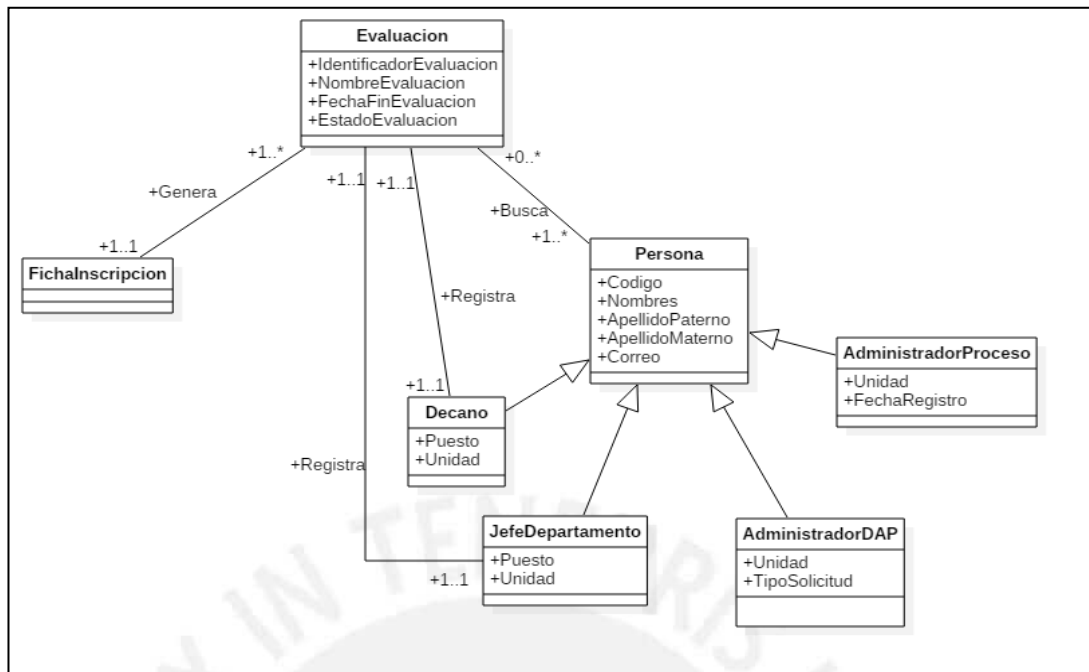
Evaluacion
+IdentificadorEvaluacion
+NombreEvaluacion
+FechaFinEvaluacion
+EstadoEvaluacion

+1..*
+Genera
+1..1
FichaInscripcion

+1..1
+1..1
+0..*
+Busca
+1..*

Persona
+Codigo
+Nombres
+ApellidoPaterno
+ApellidoMaterno
+Correo

+Registra
+1..1
Decano
+Puesto
+Unidad

AdministradorProceso
+Unidad
+FechaRegistro

+Registra

JefeDepartamento
+Puesto
+Unidad
+1..1

AdministradorDAP
+Unidad
+TipoSolicitud